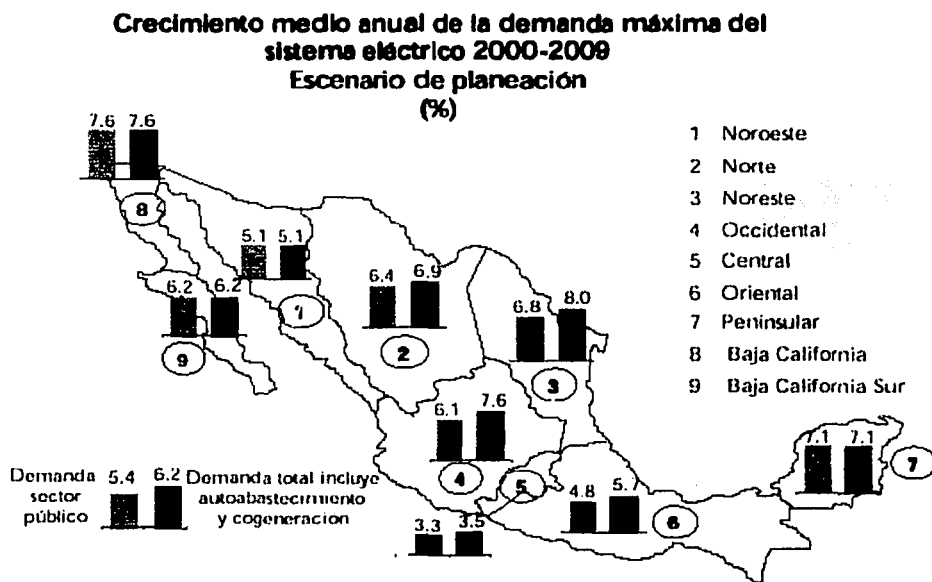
Crecimiento medio anual de la demanda máxima del sistema eléctrico 2000-2009
Escenario de planeación
(%)

1 Noroeste
2 Norte
3 Noreste
4 Occidental
5 Central
6 Oriental
7 Peninsular
8 Baja California
9 Baja California Sur

7.6 7.6
8
5.1 5.1
1
6.2 6.2
9
6.4 6.9
2
6.8 8.0
3
6.1 7.6
4
5
3.3 3.5
4.8 5.7
6
7.1 7.1
7

Demanda sector público 5.4 6.2 Demanda total incluye autoabastecimiento y cogeneracion